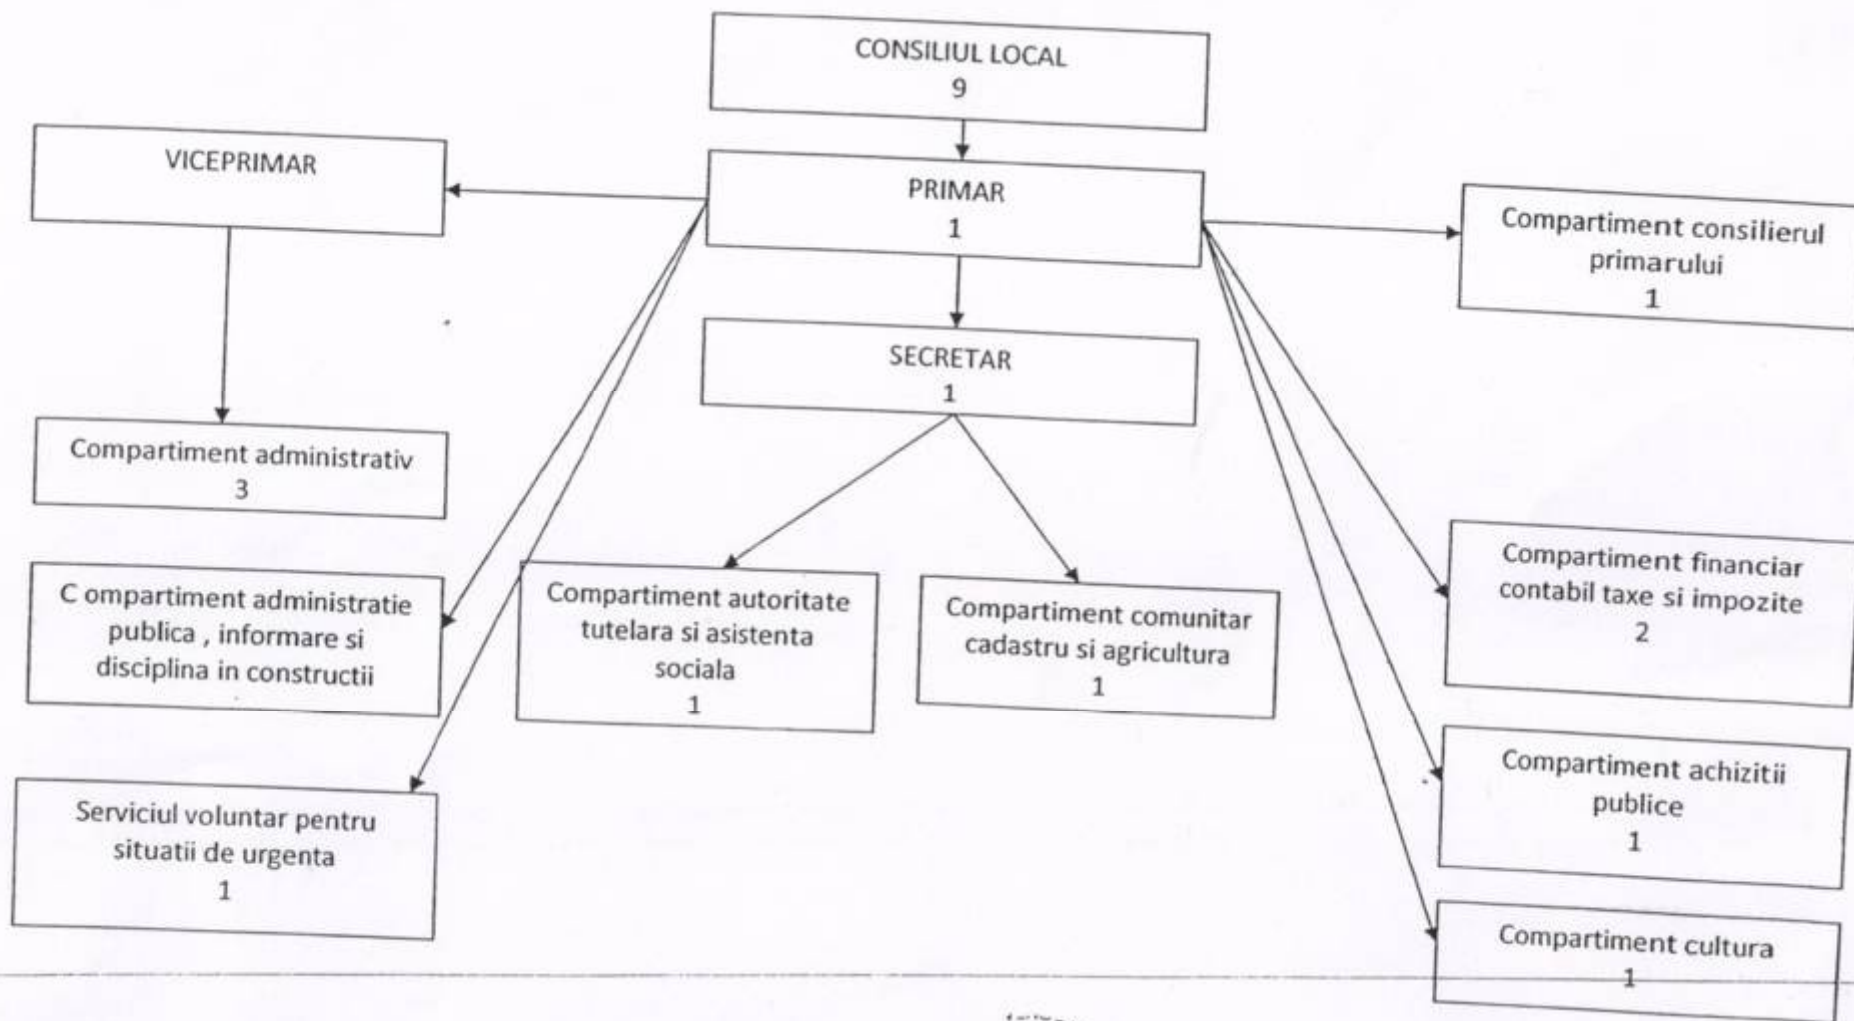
CONSILIUL LOCAL
9

VICEPRIMAR

PRIMAR
1

Compartiment consilierul primarului
1

SECRETAR
1

Compartiment administrativ
3

C ompartiment administratie publica , informare si disciplina in constructii

Compartiment autoritate tutelara si asistenta sociala
1

Compartiment comunitar cadastru si agricultura
1

Compartiment financiar contabil taxe si impozite
2

Serviciul voluntar pentru situatii de urgenta
1

Compartiment achizitii publice
1

Compartiment cultura
1